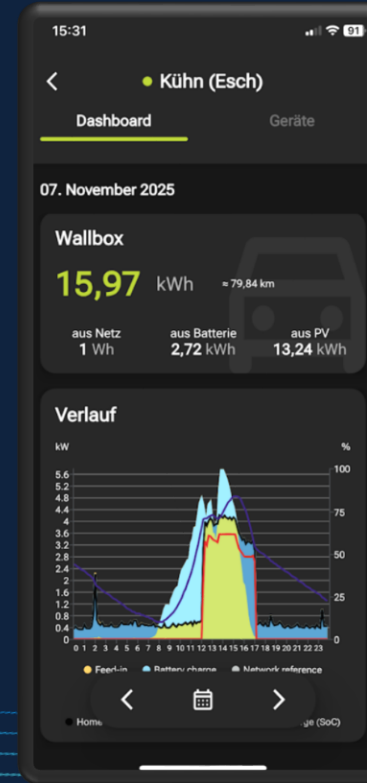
15:31

91

<

Kühn (Esch)

Dashboard

Geräte

07. November 2025

Wallbox

15,97 kWh

≈ 79,84 km

aus Netz
1 Wh

aus Batterie
2,72 kWh

aus PV
13,24 kWh

Verlauf

kW

%

5.6
5.2
4.8
4.4
4
3.6
3.2
2.8
2.4
2
1.6
1.2
0.8
0.4
0

100
75
50
25
0

0 1 2 3 4 5 6 7 8 9 10 11 12 13 14 15 16 17 18 19 20 21 22 23

Feed-in

Battery charge

Network reference

Home

ge (SoC)

<

>